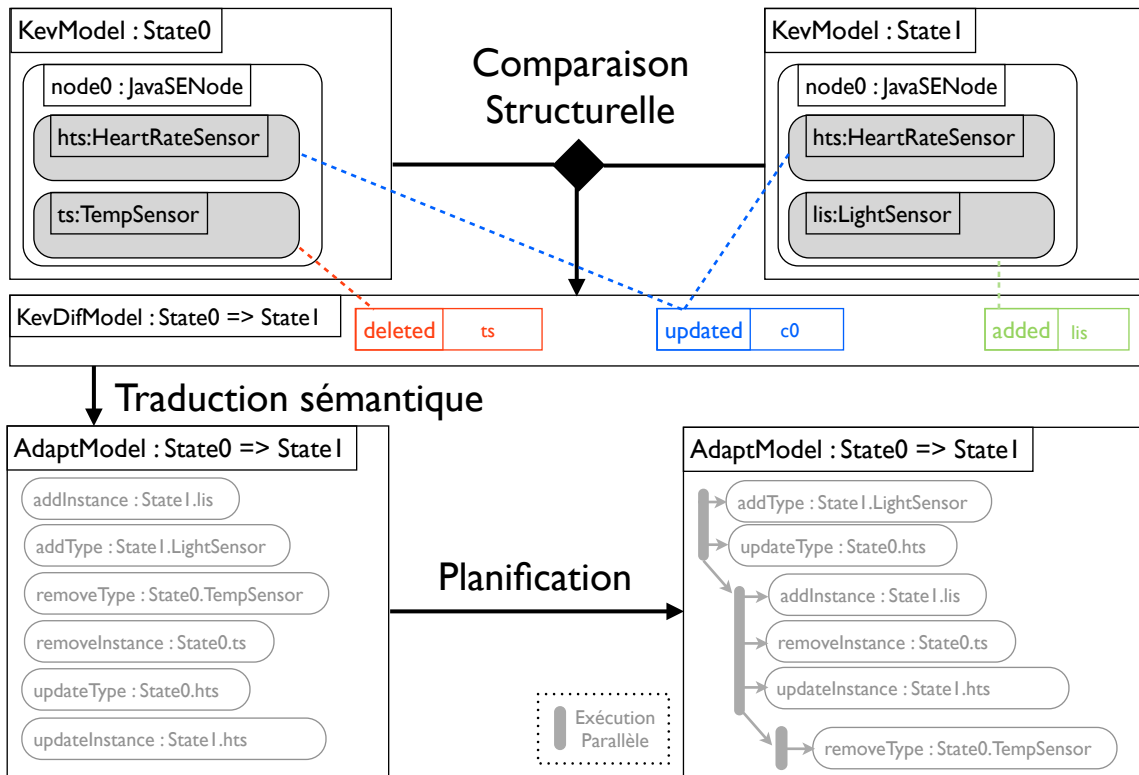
KevModel : State0

node0 : JavaSENode

hts:HeartRateSensor

ts:TempSensor

Comparaison Structurelle

KevModel : State1

node0 : JavaSENode

hts:HeartRateSensor

lis:LightSensor

KevDifModel : State0 => State1

| deleted | ts |
|---|---|

| updated | c0 |
|---|---|

| added | lis |
|---|---|

Traduction sémantique

AdaptModel : State0 => State1

addInstance : State1.lis

addType : State1.LightSensor

removeType : State0.TempSensor

removeInstance : State0.ts

updateType : State0.hts

updateInstance : State1.hts

Planification

AdaptModel : State0 => State1

addType : State1.LightSensor

updateType : State0.hts

addInstance : State1.lis

removeInstance : State0.ts

updateInstance : State1.hts

removeType : State0.TempSensor

Exécution Parallèle